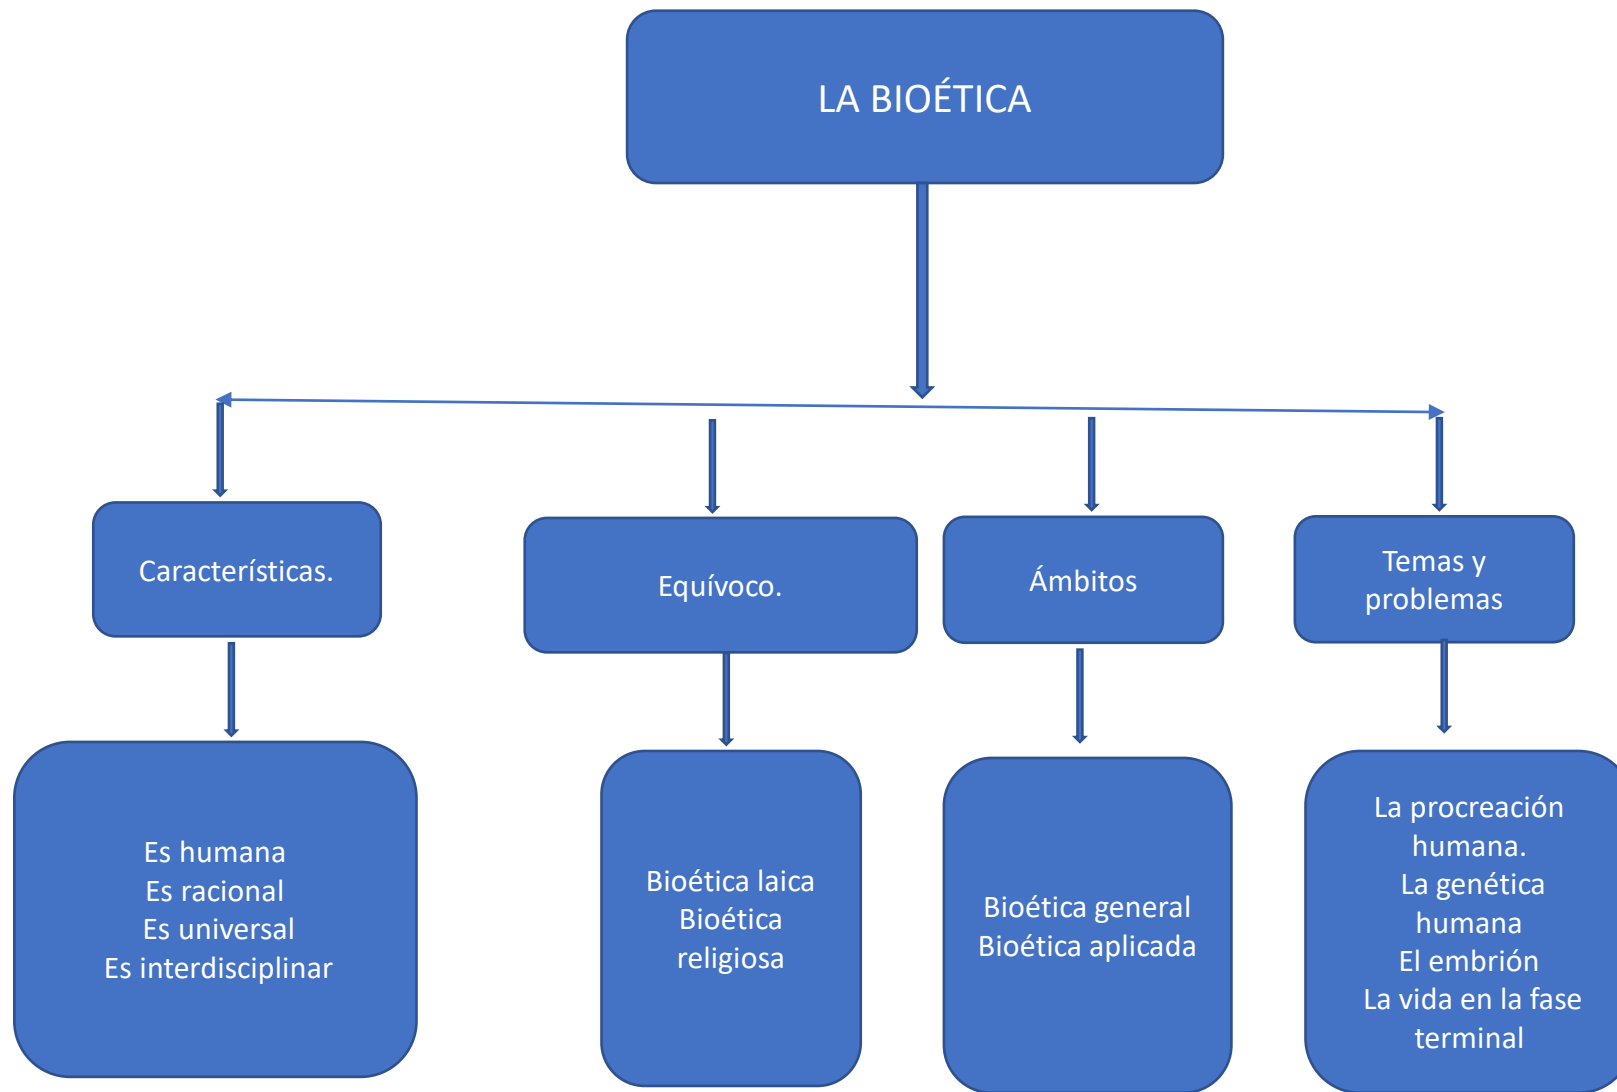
LA BIOÉTICA

Características.

Es humana
Es racional
Es universal
Es interdisciplinar

Equívoco.

Bioética laica
Bioética religiosa

Ámbitos

Bioética general
Bioética aplicada

Temas y problemas

La procreación humana.
La genética humana
El embrión
La vida en la fase terminal